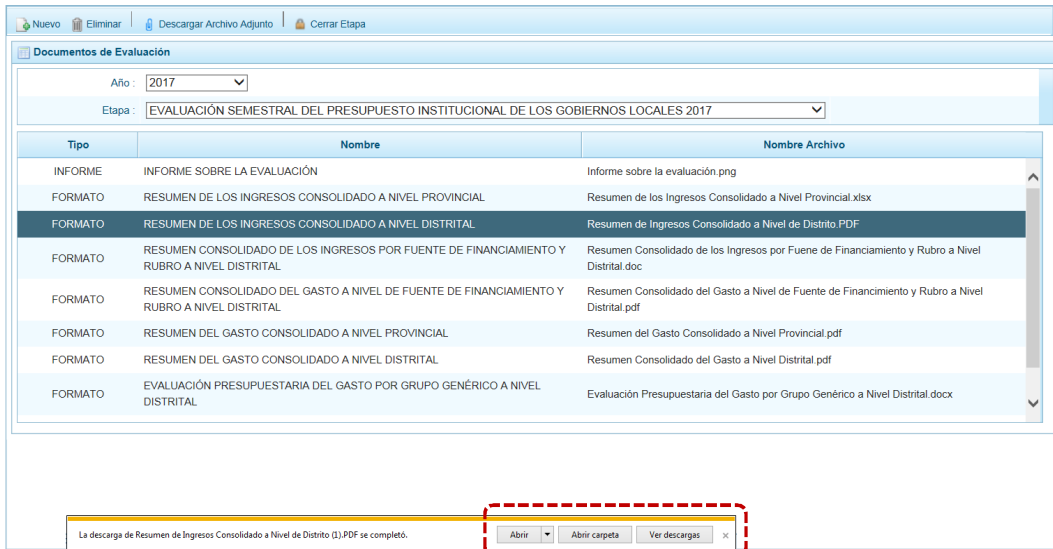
Nuevo Eliminar | Descargar Archivo Adjunto | Cerrar Etapa

Documentos de Evaluación

Año : 2017

Etapa : EVALUACIÓN SEMESTRAL DEL PRESUPUESTO INSTITUCIONAL DE LOS GOBIERNOS LOCALES 2017

| Tipo | Nombre | Nombre Archivo |
|---|---|---|
| INFORME | INFORME SOBRE LA EVALUACIÓN | Informe sobre la evaluación.png |
| FORMATO | RESUMEN DE LOS INGRESOS CONSOLIDADO A NIVEL PROVINCIAL | Resumen de los Ingresos Consolidado a Nivel Provincial.xlsx |
| FORMATO | RESUMEN DE LOS INGRESOS CONSOLIDADO A NIVEL DISTRITAL | Resumen de Ingresos Consolidado a Nivel de Distrito.PDF |
| FORMATO | RESUMEN CONSOLIDADO DE LOS INGRESOS POR FUENTE DE FINANCIAMIENTO Y RUBRO A NIVEL DISTRITAL | Resumen Consolidado de los Ingresos por Fuene de Financiamiento y Rubro a Nivel Distrital.doc |
| FORMATO | RESUMEN CONSOLIDADO DEL GASTO A NIVEL DE FUENTE DE FINANCIAMIENTO Y RUBRO A NIVEL DISTRITAL | Resumen Consolidado del Gasto a Nivel de Fuente de Financimiento y Rubro a Nivel Distrital.pdf |
| FORMATO | RESUMEN DEL GASTO CONSOLIDADO A NIVEL PROVINCIAL | Resumen del Gasto Consolidado a Nivel Provincial.pdf |
| FORMATO | RESUMEN DEL GASTO CONSOLIDADO A NIVEL DISTRITAL | Resumen Consolidado del Gasto a Nivel Distrital.pdf |
| FORMATO | EVALUACIÓN PRESUPUESTARIA DEL GASTO POR GRUPO GENÉRICO A NIVEL DISTRITAL | Evaluación Presupuestaria del Gasto por Grupo Genérico a Nivel Distrital.docx |

La descarga de Resumen de Ingresos Consolidado a Nivel de Distrito (1).PDF se completó.

Abrir | Abrir carpeta | Ver descargas | ×